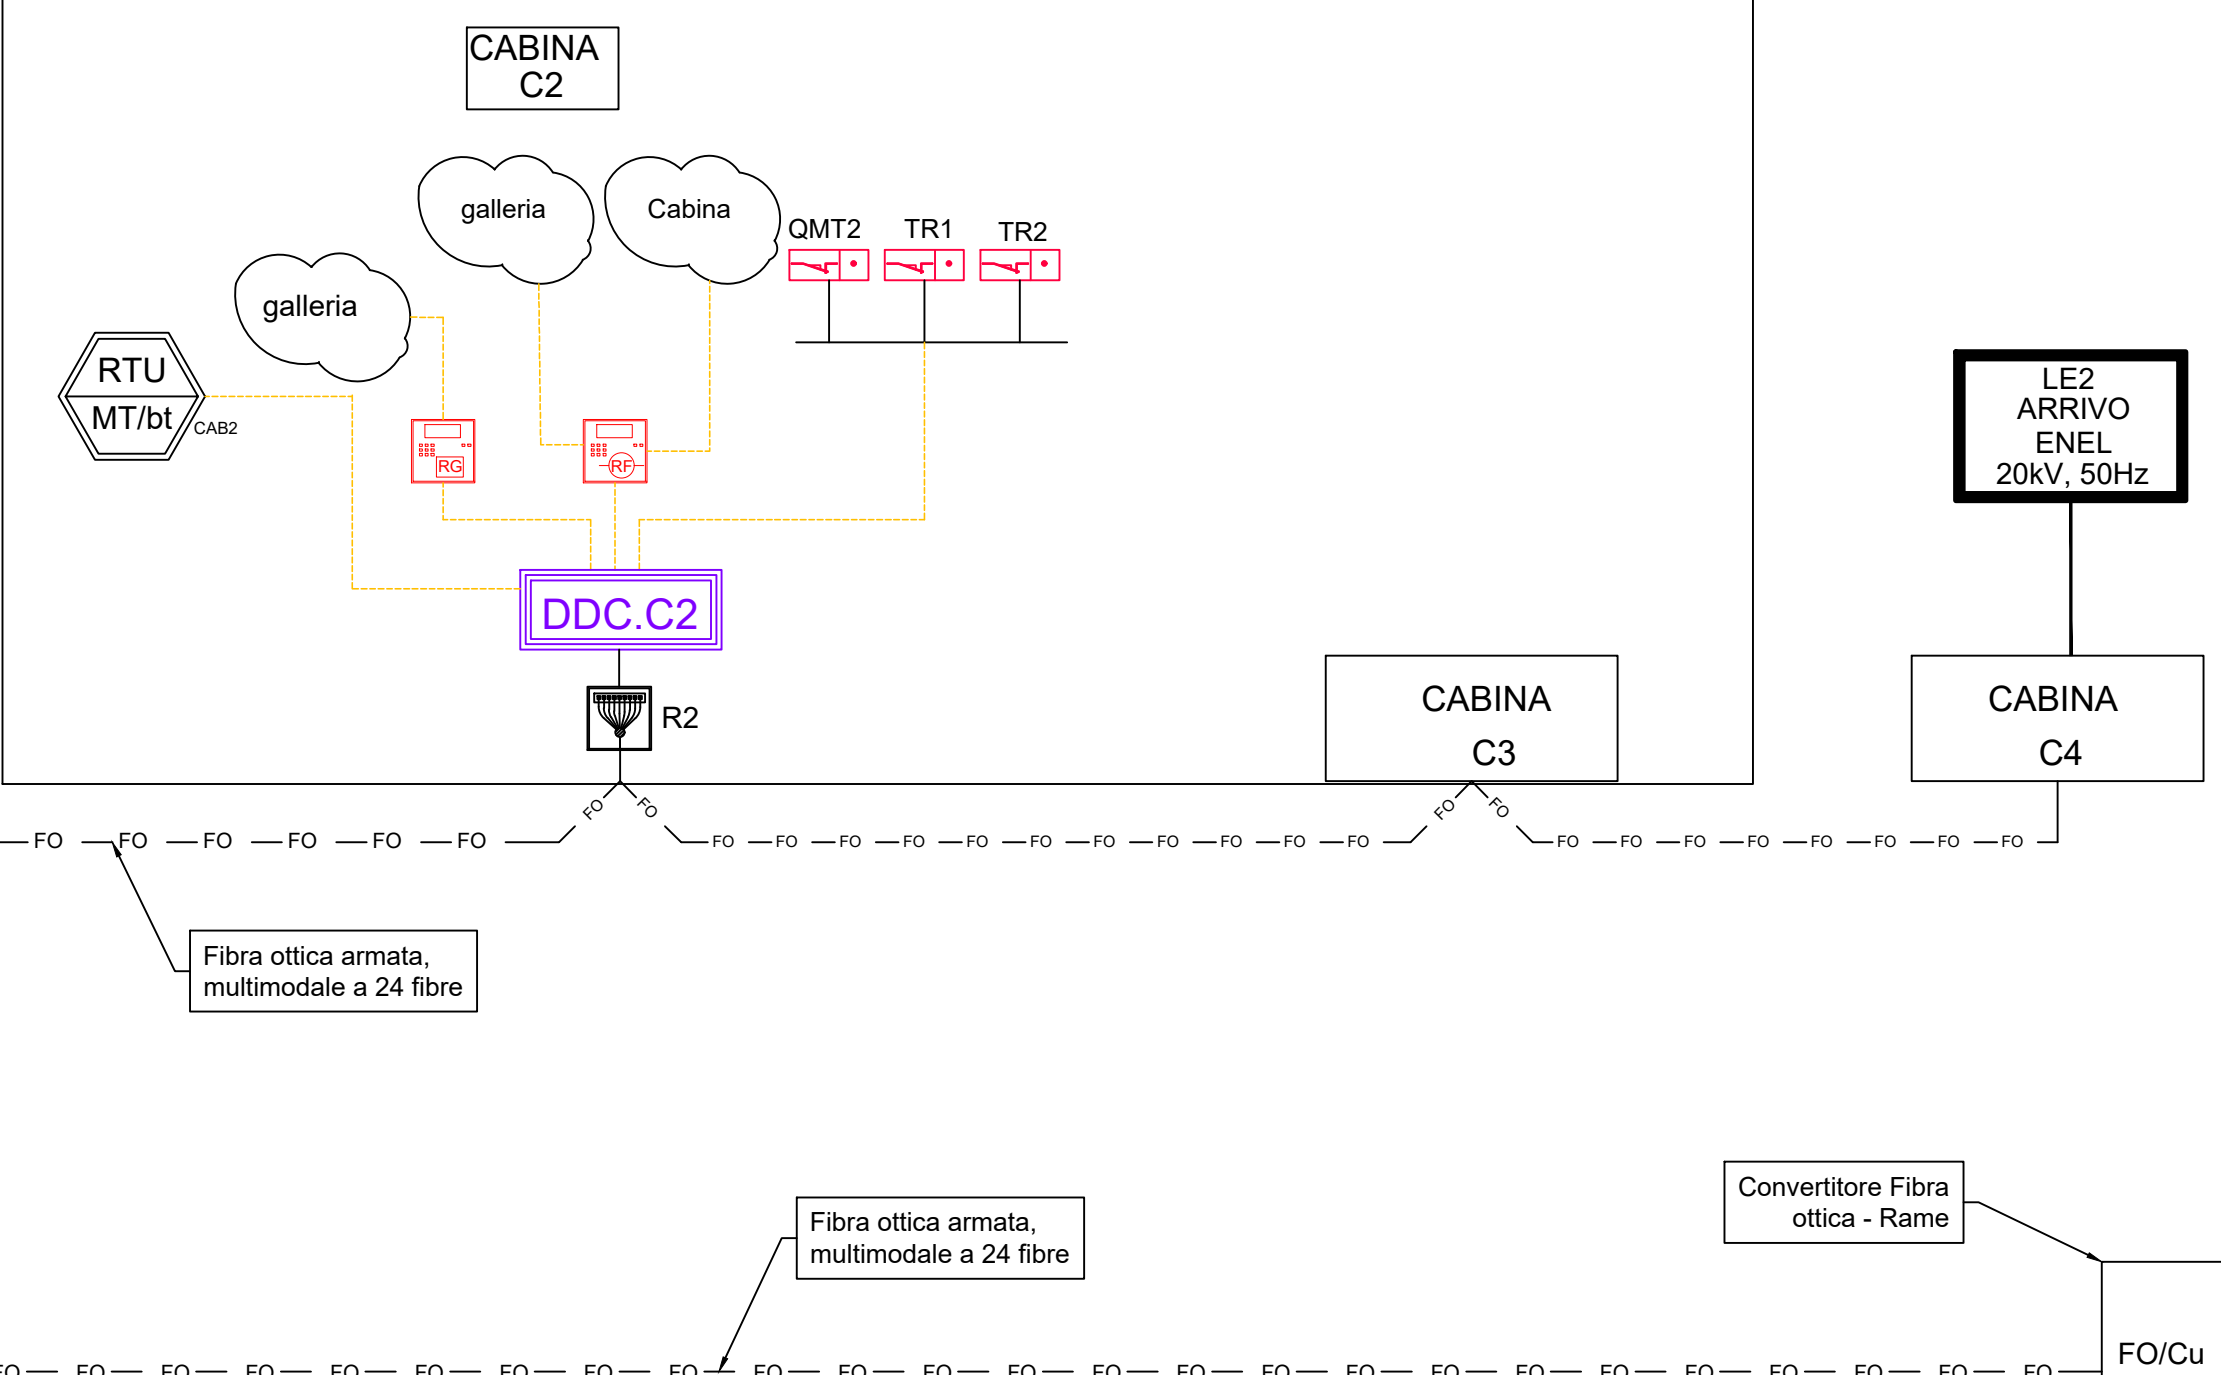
CABINA C2

galleria

Cabina

galleria

QMT2 TR1 TR2

RTU MT/bt

CAB2

RG

RF

DDC.C2

R2

LE2 ARRIVO ENEL 20kV, 50Hz

CABINA C3

CABINA C4

FO FO FO FO FO FO FO FO FO FO FO FO FO FO FO FO FO FO FO FO FO FO FO FO FO FO FO FO FO FO FO FO

Fibra ottica armata, multimodale a 24 fibre

Fibra ottica armata, multimodale a 24 fibre

Convertitore Fibra ottica - Rame

FO/Cu

FO FO FO FO FO FO FO FO FO FO FO FO FO FO FO FO FO FO FO FO FO FO FO FO FO